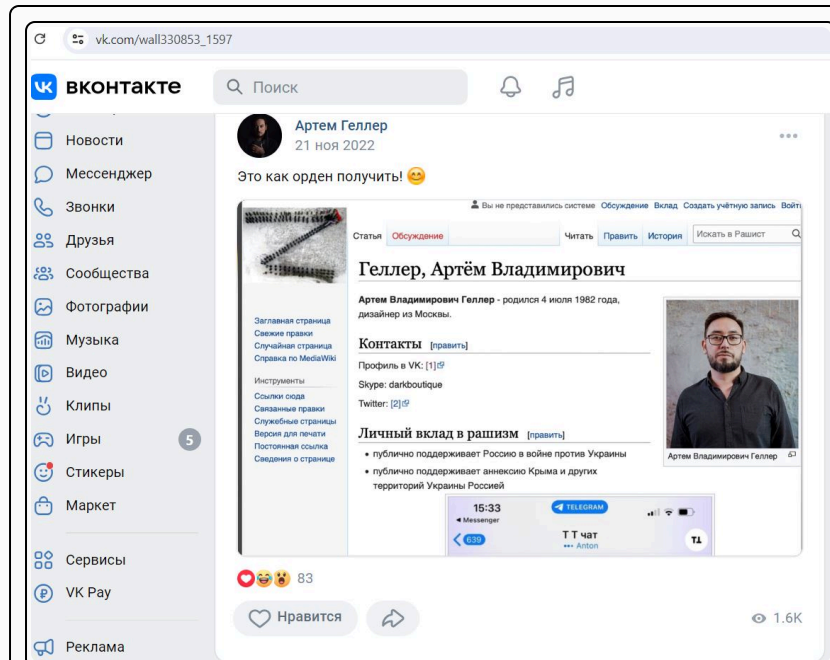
vk.com/wall330853_1597

вконтакте

Поиск

Новости
Мессенджер
Звонки
Друзья
Сообщества
Фотографии
Музыка
Видео
Клипы
Игры 5
Стикеры
Маркет
Сервисы
VK Pay
Реклама

Артем Геллер
21 ноя 2022

Это как орден получить! 😊

Вы не представились системе Обсуждение Вклад Создать учётную запись Войти

Статья Обсуждение Читать Править История Искать в Рашист

Геллер, Артём Владимирович

Артем Владимирович Геллер - родился 4 июля 1982 года, дизайнер из Москвы.

Контакты [править]

Профиль в VK: [1]

Skype: darkboutique

Twitter: [2]

Личный вклад в рашизм [править]

• публично поддерживает Россию в войне против Украины
• публично поддерживает аннексию Крыма и других территорий Украины Россией

Артем Владимирович Геллер

Заглавная страница
Свежие правки
Случайная страница
Справка по MediaWiki

Инструменты
Ссылки сюда
Связанные правки
Служебные страницы
Версия для печати
Постоянная ссылка
Сведения о странице

15:33
◂ Messenger
TELEGRAM
639
Т Т чат
Anton

83

Нравится

1.6K